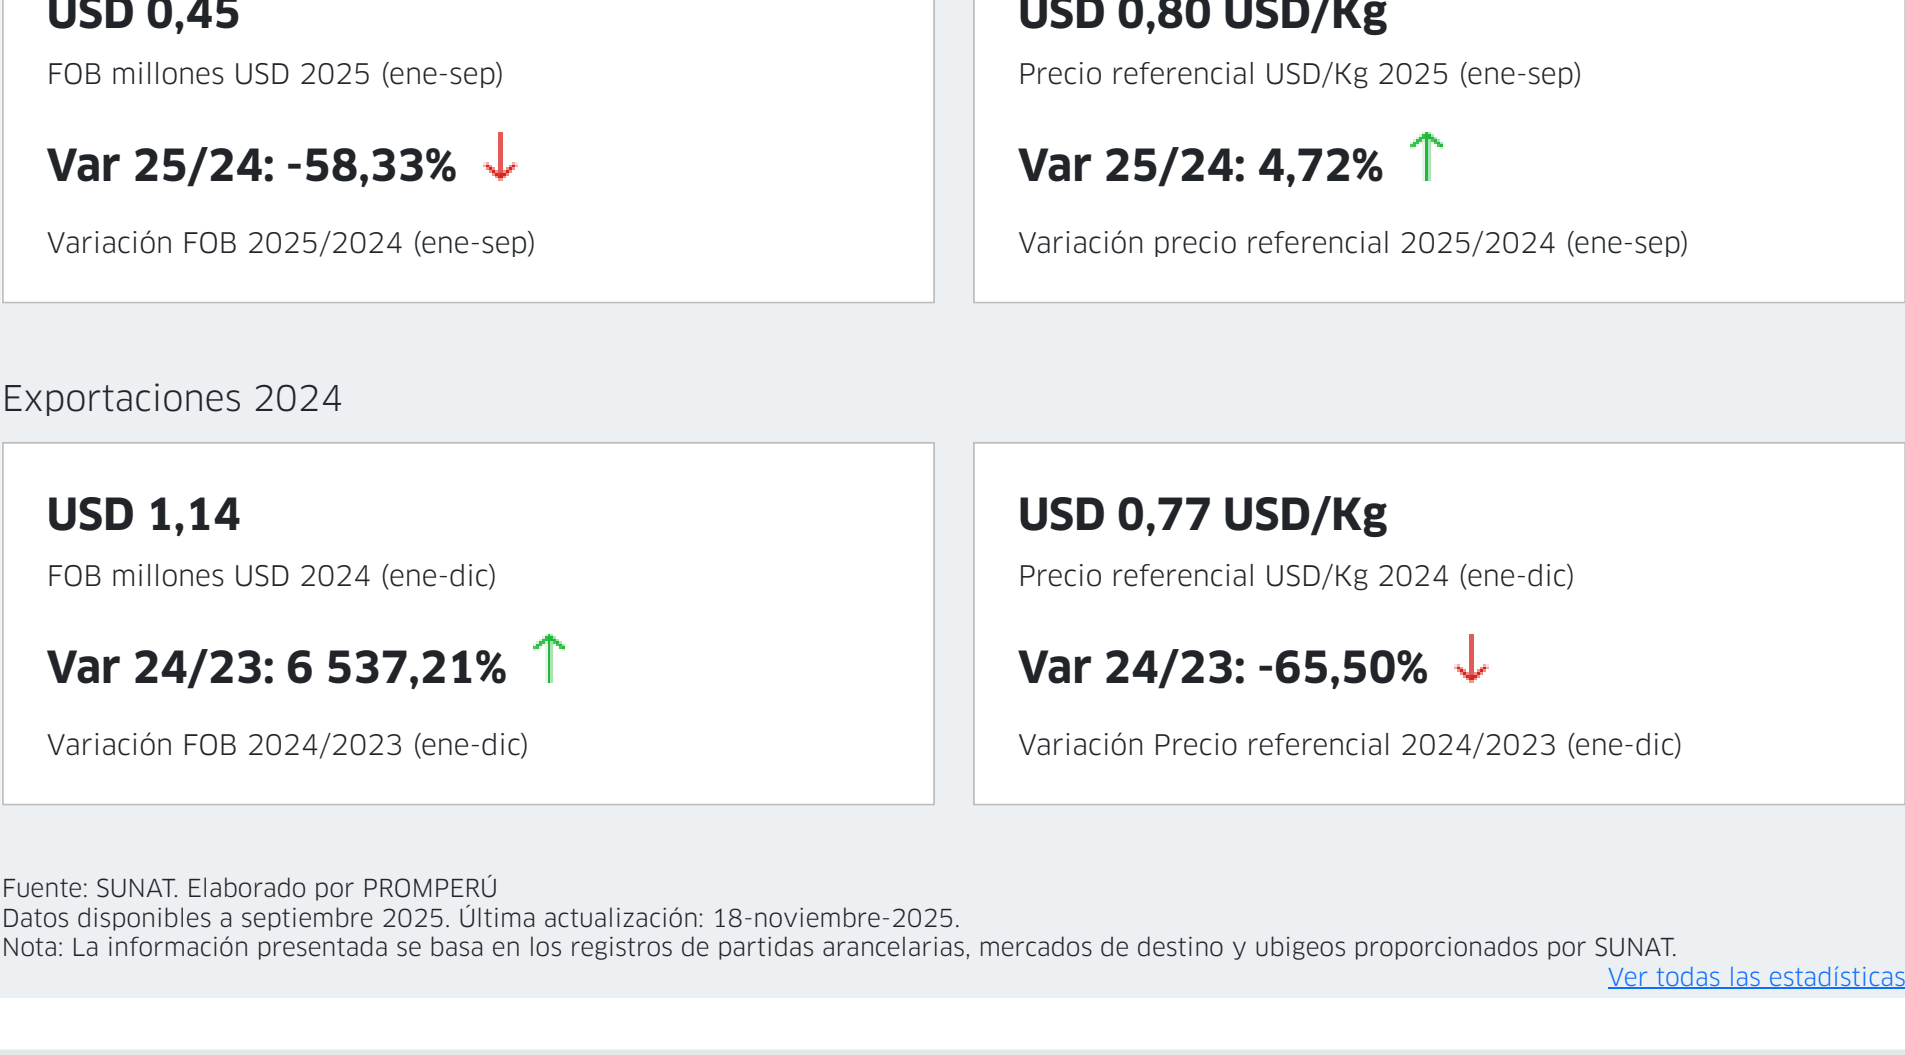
USD 0,45

FOB millones USD 2025 (ene-sep)

Var 25/24: -58,33%

Variación FOB 2025/2024 (ene-sep)

USD 0,80 USD/Kg

Precio referencial USD/Kg 2025 (ene-sep)

Var 25/24: 4,72%

Variación precio referencial 2025/2024 (ene-sep)

Exportaciones 2024

USD 1,14

FOB millones USD 2024 (ene-dic)

Var 24/23: 6 537,21%

Variación FOB 2024/2023 (ene-dic)

USD 0,77 USD/Kg

Precio referencial USD/Kg 2024 (ene-dic)

Var 24/23: -65,50%

Variación Precio referencial 2024/2023 (ene-dic)

Fuente: SUNAT. Elaborado por PROMPERÚ
Datos disponibles a septiembre 2025. Última actualización: 18-noviembre-2025.
Nota: La información presentada se basa en los registros de partidas arancelarias, mercados de destino y ubigeos proporcionados por SUNAT.
Ver todas las estadísticas